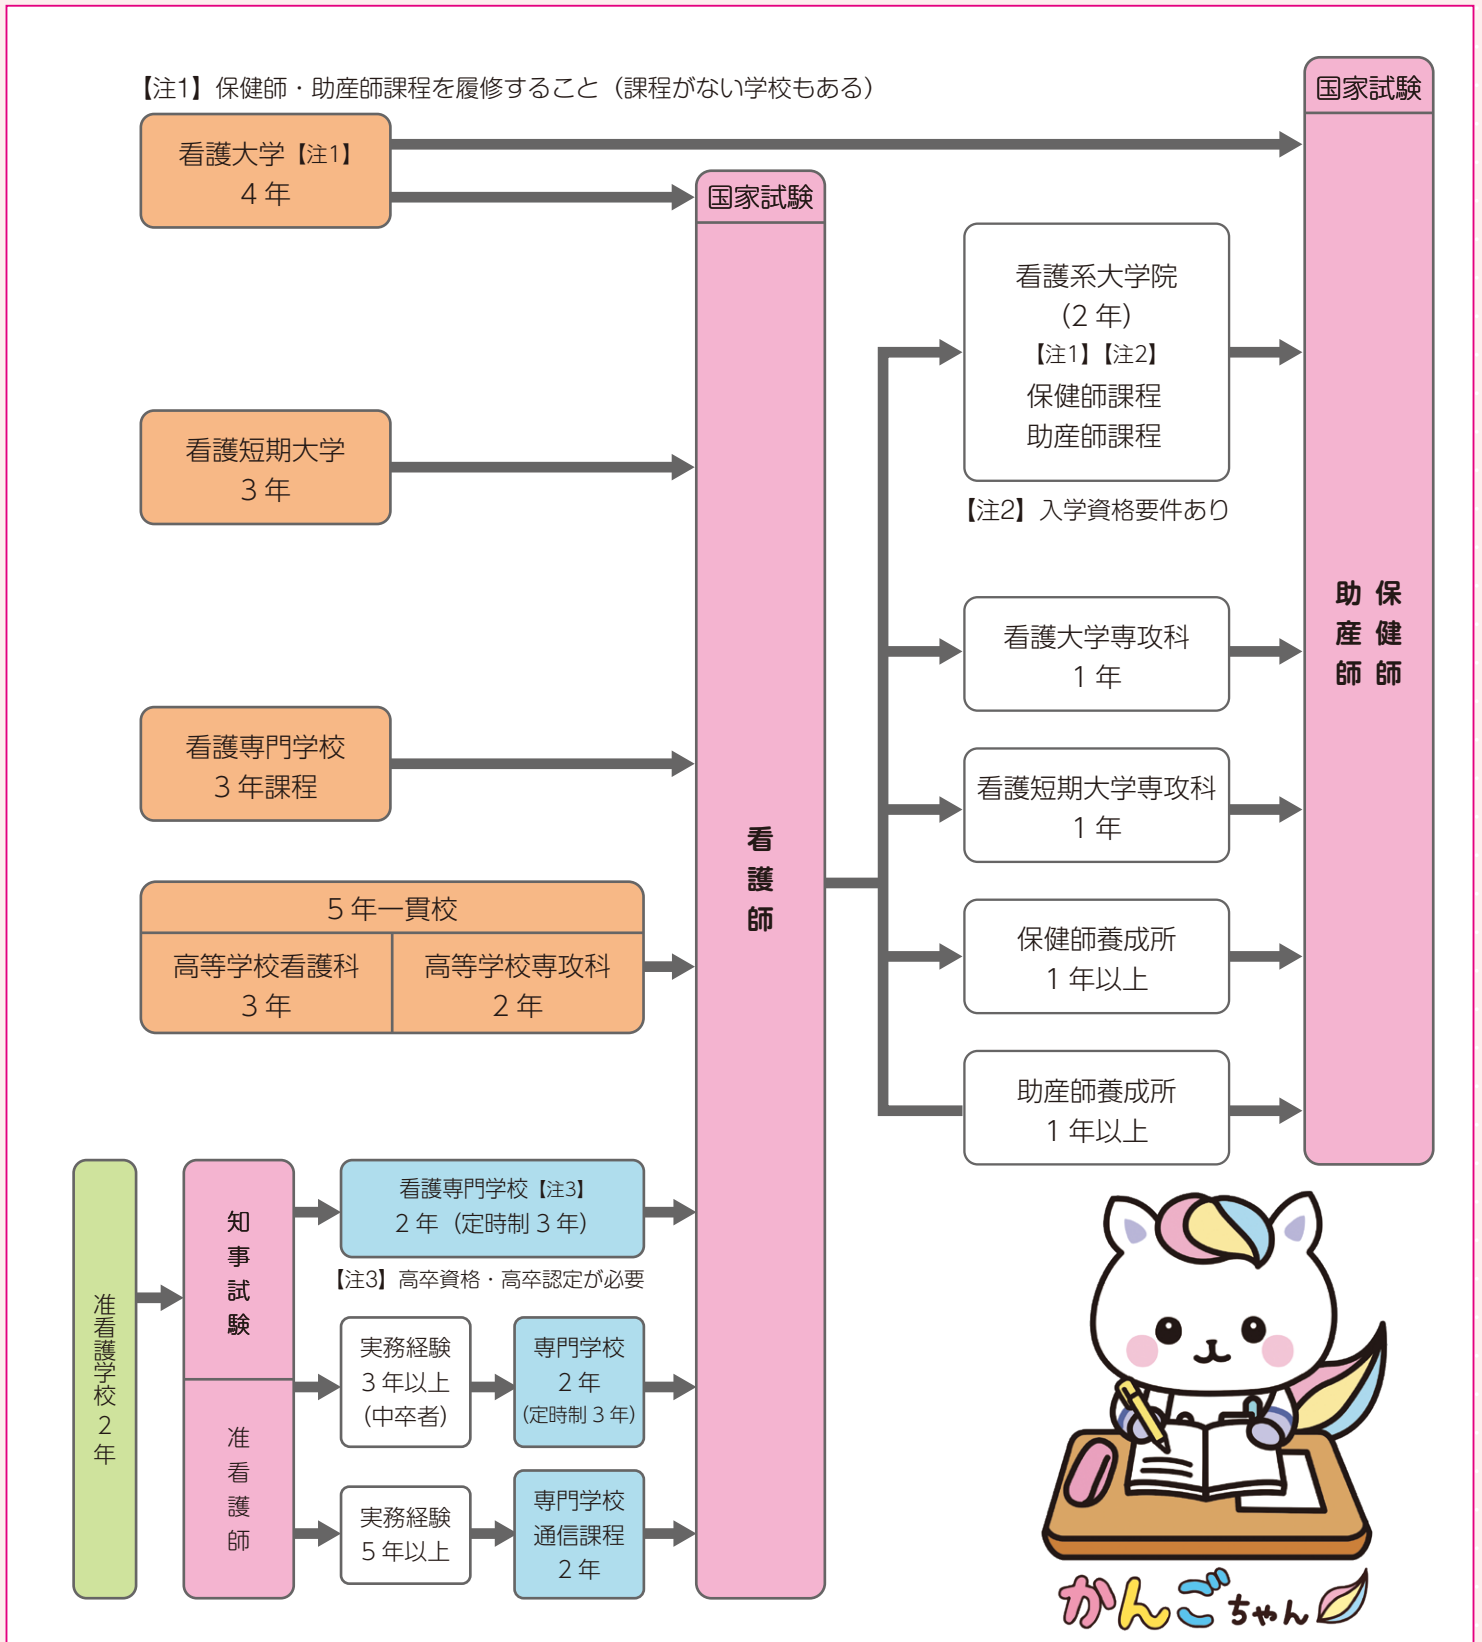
【注1】保健師・助産師課程を履修すること（課程がない学校もある）

国家試験

看護大学【注1】
４年

国家試験

看護系大学院
（２年）
【注1】【注2】
保健師課程
助産師課程

【注2】入学資格要件あり

看護短期大学
３年

看護大学専攻科
１年

助産師

保健師

看護専門学校
３年課程

看護短期大学専攻科
１年

看護師

５年一貫校

| 高等学校看護科<br>３年 | 高等学校専攻科<br>２年 |
|---|---|

保健師養成所
１年以上

助産師養成所
１年以上

准看護学校
２年

知事試験

准看護師

看護専門学校【注3】
２年（定時制３年）

【注3】高卒資格・高卒認定が必要

実務経験
３年以上
（中卒者）

専門学校
２年
（定時制３年）

実務経験
５年以上

専門学校
通信課程
２年

かんごちゃん